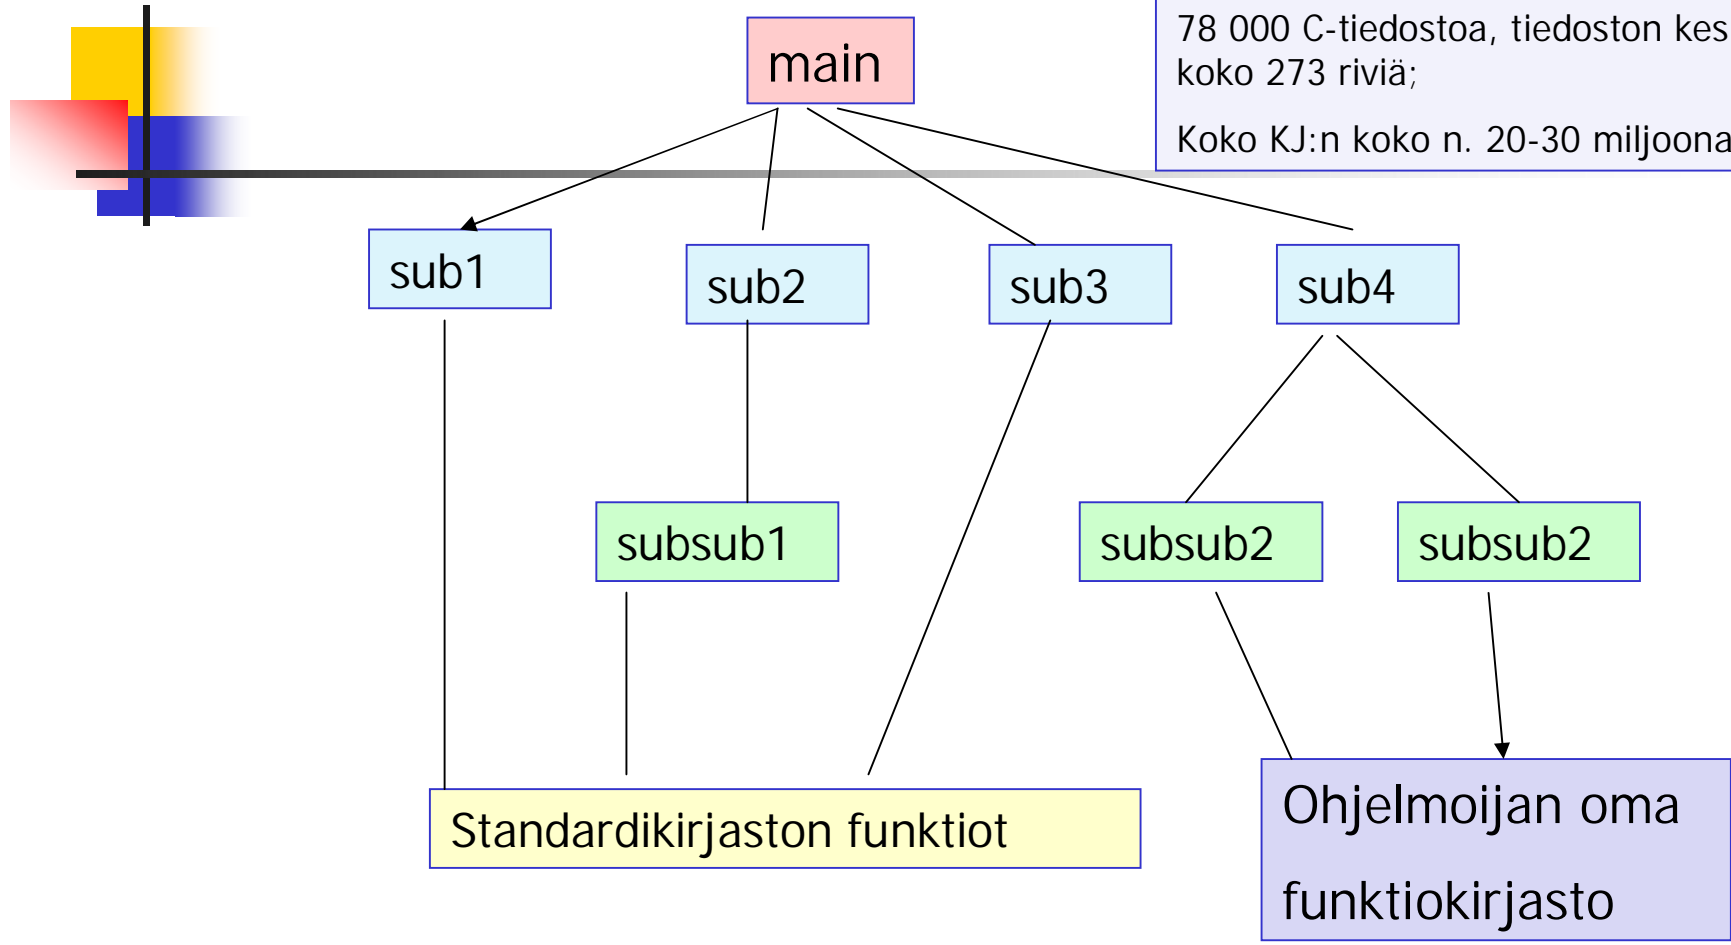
78 000 C-tiedostoa, tiedoston kes
koko 273 riviä;

Koko KJ:n koko n. 20-30 miljoona

main

sub1

sub2

sub3

sub4

subsub1

subsub2

subsub2

Standardikirjaston funktiot

Ohjelmoijan oma funktiokirjasto